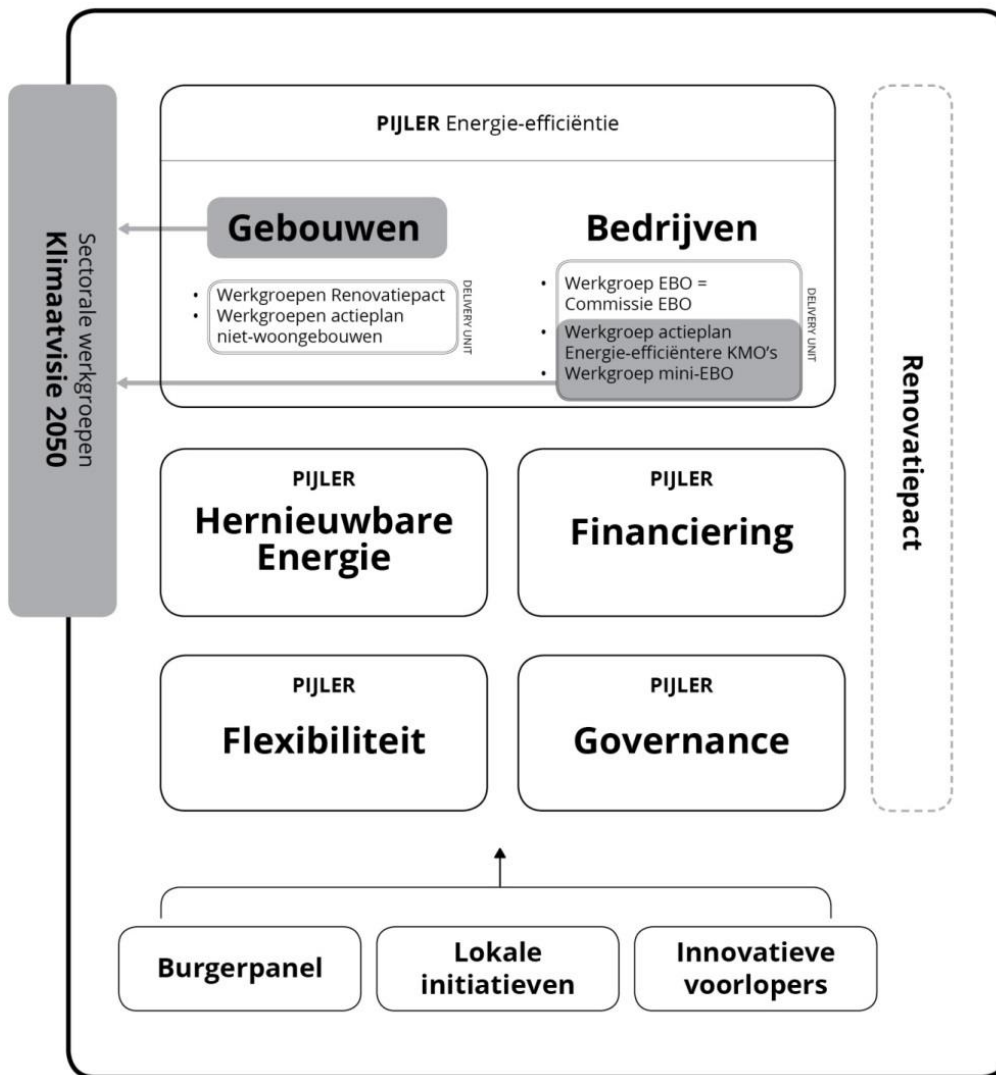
Sectorale werkgroepen
Klimaatvisie 2050

PIJLER Energie-efficiëntie

Gebouwen

- Werkgroepen Renovatiepact
- Werkgroepen actieplan niet-woongebouwen

DELIVERY UNIT

Bedrijven

- Werkgroep EBO = Commissie EBO
- Werkgroep actieplan Energie-efficiëntere KMO's
- Werkgroep mini-EBO

DELIVERY UNIT

Renovatiepact

PIJLER
Hernieuwbare Energie

PIJLER
Financiering

PIJLER
Flexibiliteit

PIJLER
Governance

Burgerpanel

Lokale initiatieven

Innovatieve voorlopers